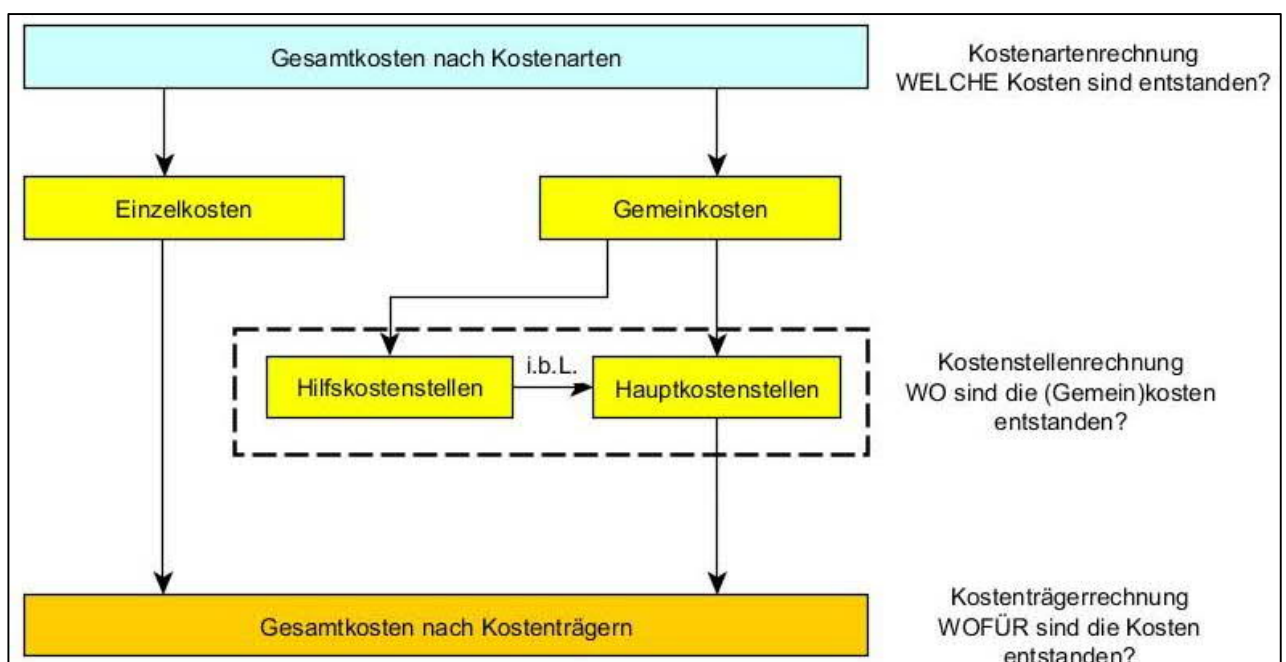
Gesamtkosten nach Kostenarten

Kostenartenrechnung
WELCHE Kosten sind entstanden?

Einzelkosten

Gemeinkosten

Hilfskostenstellen

i.b.L.

Hauptkostenstellen

Kostenstellenrechnung
WO sind die (Gemein)kosten entstanden?

Gesamtkosten nach Kostenträgern

Kostenträgerrechnung
WOFÜR sind die Kosten entstanden?